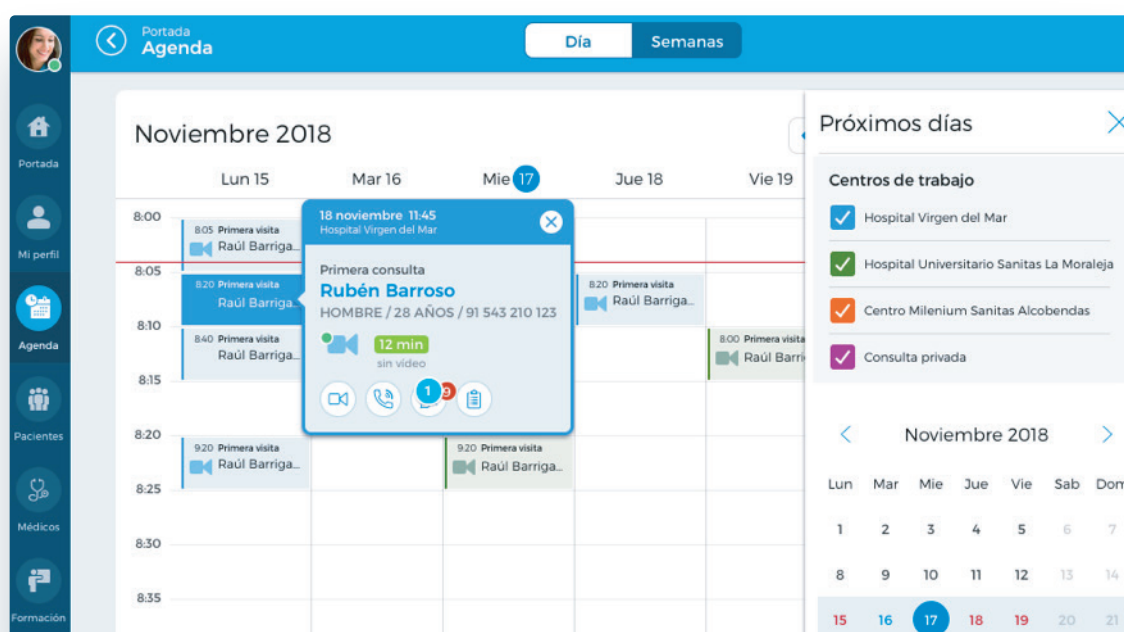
Portada
Agenda

Día
Semanas

Portada
Mi perfil
Agenda
Pacientes
Médicos
Formación

Noviembre 2018

Lun 15
Mar 16
Mie 17
Jue 18
Vie 19

8:00
8:05
8:10
8:15
8:20
8:25
8:30
8:35

8:05 Primera visita
Raúl Barriga...

8:20 Primera visita
Raúl Barriga...

8:40 Primera visita
Raúl Barriga...

9:20 Primera visita
Raúl Barriga...

8:20 Primera visita
Raúl Barriga...

8:00 Primera visita
Raúl Barri...

9:20 Primera visita
Raúl Barriga...

18 noviembre 11:45
Hospital Virgen del Mar

Primera consulta
Rubén Barroso
HOMBRE / 28 AÑOS / 91 543 210 123
12 min
sin video
1
3

Próximos días

Centros de trabajo
Hospital Virgen del Mar
Hospital Universitario Sanitas La Moraleja
Centro Milenium Sanitas Alcobendas
Consulta privada

Noviembre 2018

| Lun | Mar | Mie | Jue | Vie | Sab | Dom |
|---|---|---|---|---|---|---|
| 1 | 2 | 3 | 4 | 5 | 6 | 7 |
| 8 | 9 | 10 | 11 | 12 | 13 | 14 |
| 15 | 16 | 17 | 18 | 19 | 20 | 21 |